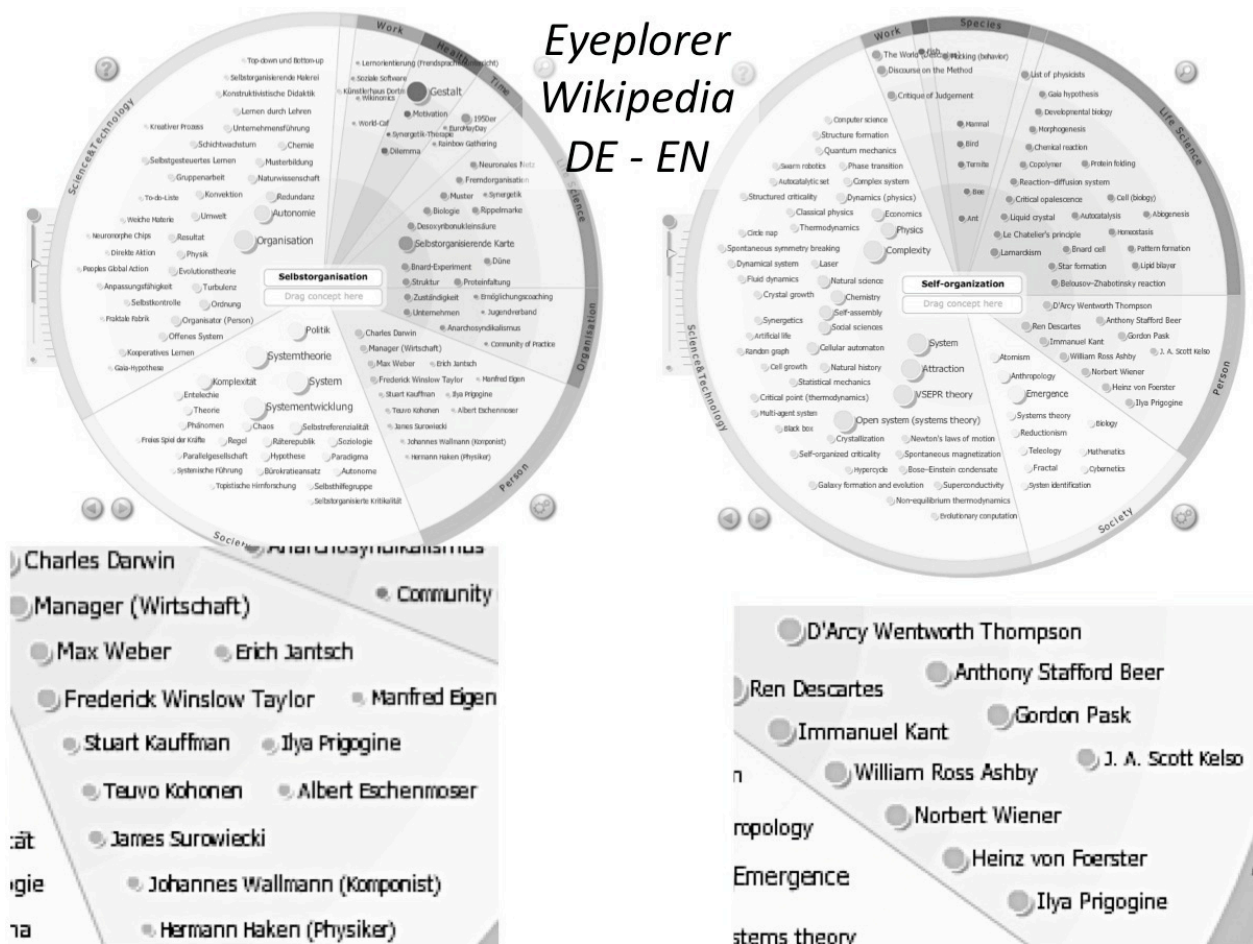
Eyeplorer Wikipedia DE - EN

Work
Health
Time
Science&Technology
Science
Organisation
Person
Society

Top-down und Bottom-up
Selbstorganisierende Malerei
Konstruktivistische Didaktik
Lernen durch Lehren
Kreativer Prozess
Unternehmensführung
Schichtwachstum
Chemie
Selbstgesteuertes Lernen
Musterbildung
Gruppenarbeit
Naturwissenschaft
To-do-Liste
Konvektion
Redundanz
Weiche Materie
Umwelt
Autonomie
Neuromorphe Chips
Resultat
Organisation
Direkte Aktion
Physik
Peoples Global Action
Evolutionstheorie
Anpassungsfähigkeit
Turbulenz
Selbstkontrolle
Ordnung
Fraktale Fabrik
Organisator (Person)
Offenes System
Kooperatives Lernen
Gaia-Hypothese
Lernorientierung
Soziale Software
Künstlerhaus Dortmund
Wikinomics
Gestalt
World-Café
Motivation
1950er
BuyNothingDay
Synergetik-Therapie
Dilemma
Rainbow Gathering
Neuronales Netz
Fremdorganisation
Muster
Synergetik
Biologie
Rippelmarke
Desoxyribonukleinsäure
Selbstorganisierende Karte
Bénard-Experiment
Düne
Struktur
Proteinfaltung
Zuständigkeit
Ermöglichungscoaching
Unternehmen
Jugendverband
Anarchosyndikalismus
Community of Practice
Selbstorganisation
Drag concept here
Politik
Systemtheorie
System
Komplexität
Entelechie
Theorie
Systementwicklung
Phänomen
Chaos
Selbstreferenzialität
Freies Spiel der Kräfte
Regel
Räterepublik
Soziologie
Parallelgesellschaft
Hypothese
Paradigma
Systemische Führung
Bürokratieansatz
Autonome
Topistische Hirnforschung
Selbsthilfegruppe
Selbstorganisierte Kritikalität
Charles Darwin
Manager (Wirtschaft)
Max Weber
Erich Jantsch
Frederick Winslow Taylor
Manfred Eigen
Stuart Kauffman
Ilya Prigogine
Teuvo Kohonen
Albert Eschenmoser
James Surowiecki
Johannes Wallmann (Komponist)
Hermann Haken (Physiker)

Work
Species
Life Science
Science&Technology
Person
Society
The World
Fish
Flocking (behavior)
Discourse on the Method
List of physicists
Critique of Judgement
Gaia hypothesis
Developmental biology
Morphogenesis
Computer science
Mammal
Structure formation
Bird
Chemical reaction
Quantum mechanics
Swarm robotics
Phase transition
Termite
Copolymer
Protein folding
Autocatalytic set
Complex system
Reaction–diffusion system
Structured criticality
Dynamics (physics)
Bee
Critical opalescence
Cell (biology)
Classical physics
Economics
Ant
Liquid crystal
Autocatalysis
Abiogenesis
Circle map
Thermodynamics
Physics
Le Chatelier's principle
Homeostasis
Spontaneous symmetry breaking
Complexity
Lamarckism
Bénard cell
Pattern formation
Dynamical system
Laser
Star formation
Lipid bilayer
Fluid dynamics
Natural science
Self-organization
Drag concept here
Belousov–Zhabotinsky reaction
Crystal growth
Chemistry
D'Arcy Wentworth Thompson
Synergetics
Self-assembly
Ren Descartes
Anthony Stafford Beer
Artificial life
Social sciences
Immanuel Kant
Gordon Pask
Random graph
Cellular automaton
System
William Ross Ashby
J. A. Scott Kelso
Cell growth
Natural history
Atomism
Norbert Wiener
Statistical mechanics
Attraction
Anthropology
Heinz von Foerster
Critical point (thermodynamics)
VSEPR theory
Emergence
Ilya Prigogine
Multi-agent system
Systems theory
Biology
Black box
Open system (systems theory)
Reductionism
Crystallization
Newton's laws of motion
Teleology
Mathematics
Self-organized criticality
Spontaneous magnetization
Fractal
Cybernetics
Hypercycle
Bose–Einstein condensate
System identification
Galaxy formation and evolution
Superconductivity
Non-equilibrium thermodynamics
Evolutionary computation

Anarchosyndikalismus
Charles Darwin
Community
Manager (Wirtschaft)
Max Weber
Erich Jantsch
Frederick Winslow Taylor
Manfred Eigen
Stuart Kauffman
Ilya Prigogine
Teuvo Kohonen
Albert Eschenmoser
ität
James Surowiecki
gie
Johannes Wallmann (Komponist)
na
Hermann Haken (Physiker)

D'Arcy Wentworth Thompson
Anthony Stafford Beer
Ren Descartes
Gordon Pask
Immanuel Kant
J. A. Scott Kelso
n
William Ross Ashby
Norbert Wiener
ropology
Heinz von Foerster
Emergence
Ilya Prigogine
stems theory